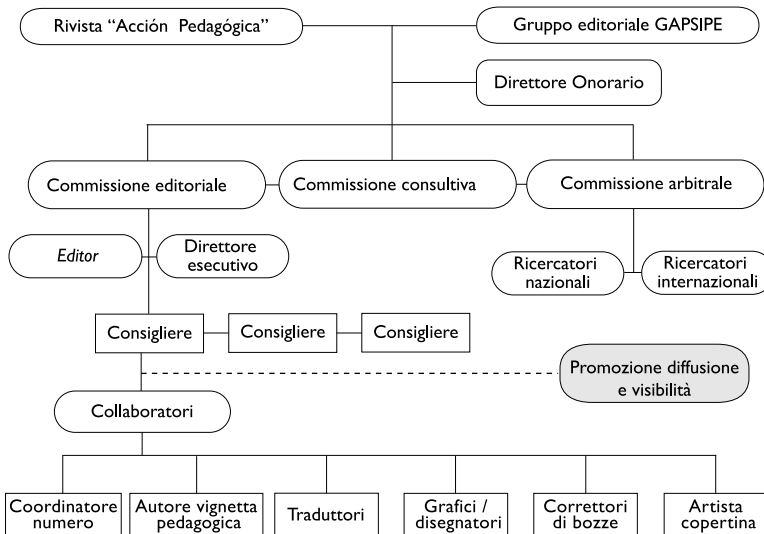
Rivista “Acción Pedagógica”

Gruppo editoriale GAPSIPE

Direttore Onorario

Commissione editoriale

Commissione consultiva

Commissione arbitrale

Editor

Direttore esecutivo

Ricercatori nazionali

Ricercatori internazionali

Consigliere

Consigliere

Consigliere

Promozione diffusione e visibilità

Collaboratori

Coordinatore numero

Autore vignetta pedagogica

Traduttori

Grafici / disegnatori

Correttori di bozze

Artista copertina